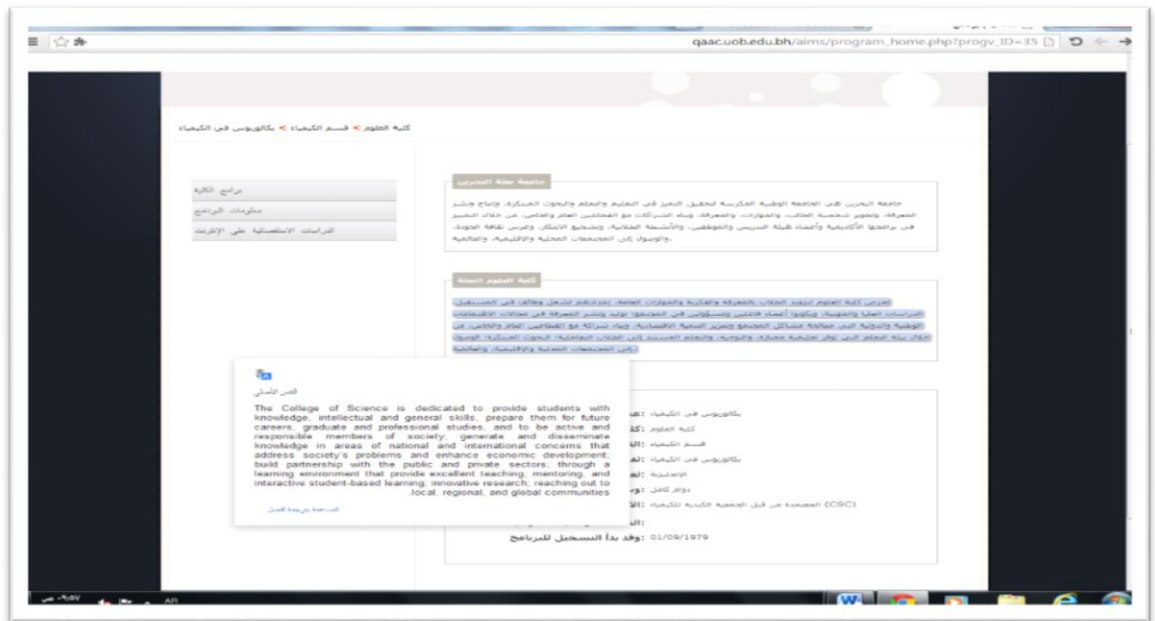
qaac.uob.edu.bh/aims/program_home.php?progv_ID=35

كلية العلوم > قسم الكيمياء > بكالوريوس في الكيمياء

برامج الكلية
مقررات البرنامج
الدراسات الاستطلاعية على الإنترنت

جامعة البحرين

جامعة البحرين هي الجامعة الوطنية المكرسة لتحقيق التميز في التعليم والتعلم والبحوث المبتكرة، وإنتاج ونشر المعرفة، وتطوير شخصية الطالب، والمهارات، والمعرفة، وبناء الشراكات مع القطاعين العام والخاص، من خلال التميز في برامجها الأكاديمية وأعضاء هيئة التدريس والموظفين، والأنشطة الطلابية، وتشجيع الابتكار، وغرس ثقافة الجودة، والوصول إلى المجتمعات المحلية والإقليمية، والعالمية.

كلية العلوم

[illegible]

النص الأصلي

The College of Science is dedicated to provide students with knowledge, intellectual and general skills, prepare them for future careers, graduate and professional studies, and to be active and responsible members of society; generate and disseminate knowledge in areas of national and international concerns that address society's problems and enhance economic development; build partnership with the public and private sectors; through a learning environment that provide excellent teaching, mentoring, and interactive student-based learning, innovative research; reaching out to local, regional, and global communities.

المساهمة بترجمة أفضل

بكالوريوس في الكيمياء
كلية العلوم
قسم الكيمياء
بكالوريوس في الكيمياء
الإنجليزية
دوام كامل
المعتمدة من قبل الجمعية الكندية للكيمياء (CSC)
01/09/1979 :وقد بدأ التسجيل للبرنامج